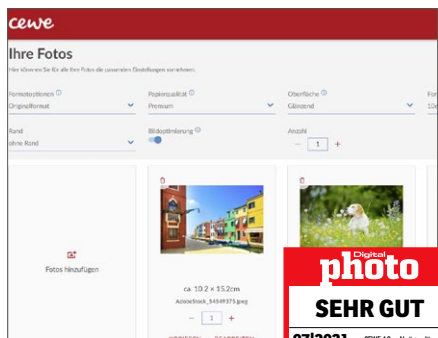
cewe

Ihre Fotos

Hier können Sie für alle Ihre Fotos die passenden Einstellungen vornehmen.

Formatoptionen
Originalformat

Papierqualität
Premium

Oberfläche
Glänzend

Fo
10x

Rand
ohne Rand

Bildoptimierung

Anzahl
— 1 +

Fotos hinzufügen

ca. 10,2 x 15,2cm
AdobeStock_54549375.jpeg

— 1 +

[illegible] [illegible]

Digital
photo

SEHR GUT

07|2021 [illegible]